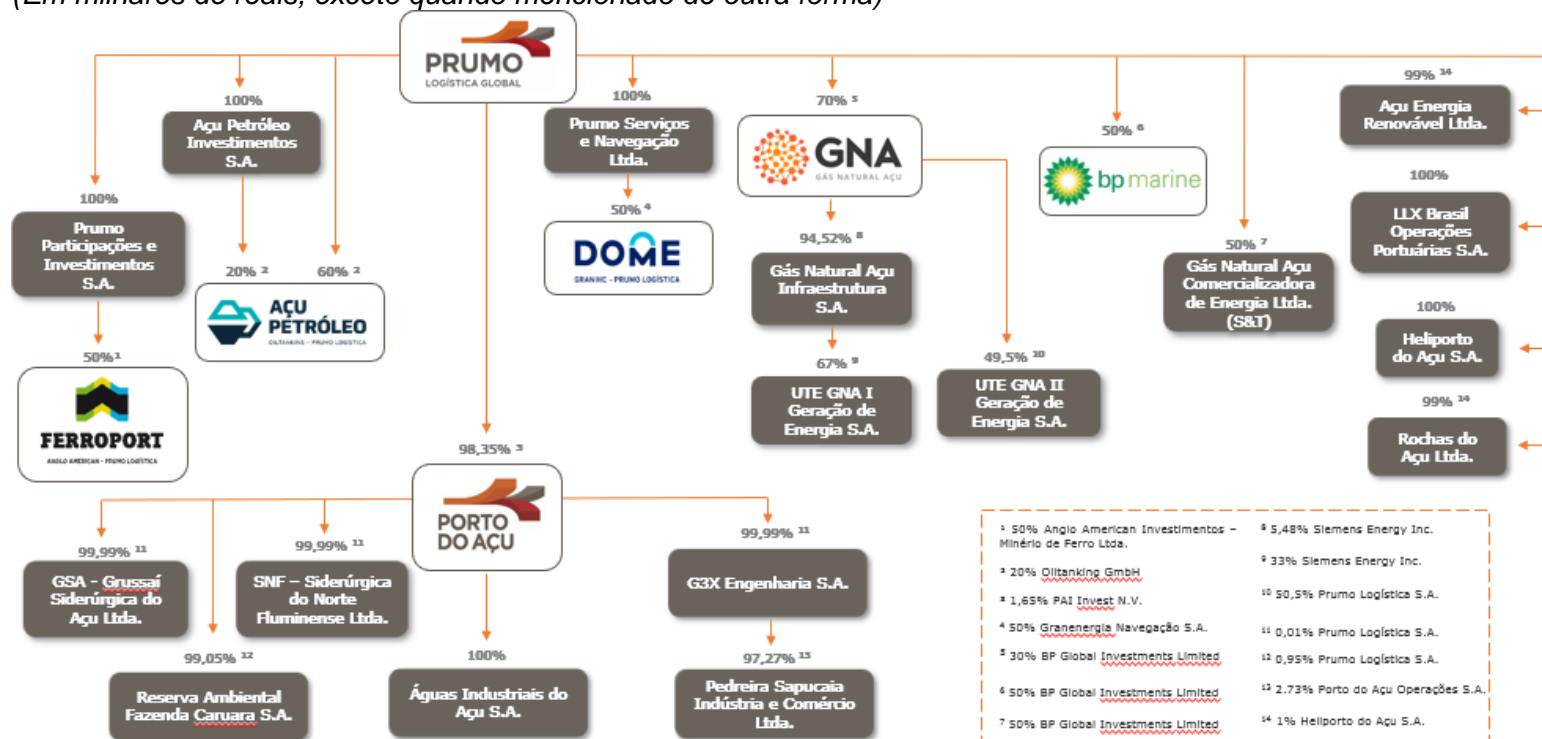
(Em milhares de reais, exceto quando mencionado de outra forma)

PRUMO LOGÍSTICA GLOBAL

100%
Prumo Participações e Investimentos S.A.

50%¹
FERROPORT
ANGLO AMERICAN - PRUMO LOGÍSTICA

100%
Açu Petróleo Investimentos S.A.

20% ²
60% ²
AÇU PETRÓLEO
OILTANKING - PRUMO LOGÍSTICA

100%
Prumo Serviços e Navegação Ltda.

50% ⁴
DOME
GRANIHC - PRUMO LOGÍSTICA

70% ⁵
GNA
GÁS NATURAL AÇU

94,52% ⁸
Gás Natural Açu Infraestrutura S.A.

67% ⁹
UTE GNA I Geração de Energia S.A.

49,5% ¹⁰
UTE GNA II Geração de Energia S.A.

50% ⁶
bp marine

50% ⁷
Gás Natural Açu Comercializadora de Energia Ltda. (S&T)

99% ¹⁴
Açu Energia Renovável Ltda.

100%
LLX Brasil Operações Portuárias S.A.

100%
Heliporto do Açu S.A.

99% ¹⁴
Rochas do Açu Ltda.

98,35% ³
PORTO DO AÇU

99,99% ¹¹
GSA - Grussaí Siderúrgica do Açu Ltda.

99,99% ¹¹
SNF – Siderúrgica do Norte Fluminense Ltda.

99,05% ¹²
Reserva Ambiental Fazenda Caruara S.A.

100%
Águas Industriais do Açu S.A.

99,99% ¹¹
G3X Engenharia S.A.

97,27% ¹³
Pedreira Sapucaia Indústria e Comércio Ltda.

¹ 50% Anglo American Investimentos – Minério de Ferro Ltda.
² 20% Oiltanking GmbH
³ 1,65% PAI Invest N.V.
⁴ 50% Granenergia Navegação S.A.
⁵ 30% BP Global Investments Limited
⁶ 50% BP Global Investments Limited
⁷ 50% BP Global Investments Limited
⁸ 5,48% Siemens Energy Inc.
⁹ 33% Siemens Energy Inc.
¹⁰ 50,5% Prumo Logística S.A.
¹¹ 0,01% Prumo Logística S.A.
¹² 0,95% Prumo Logística S.A.
¹³ 2.73% Porto do Açu Operações S.A.
¹⁴ 1% Heliporto do Açu S.A.